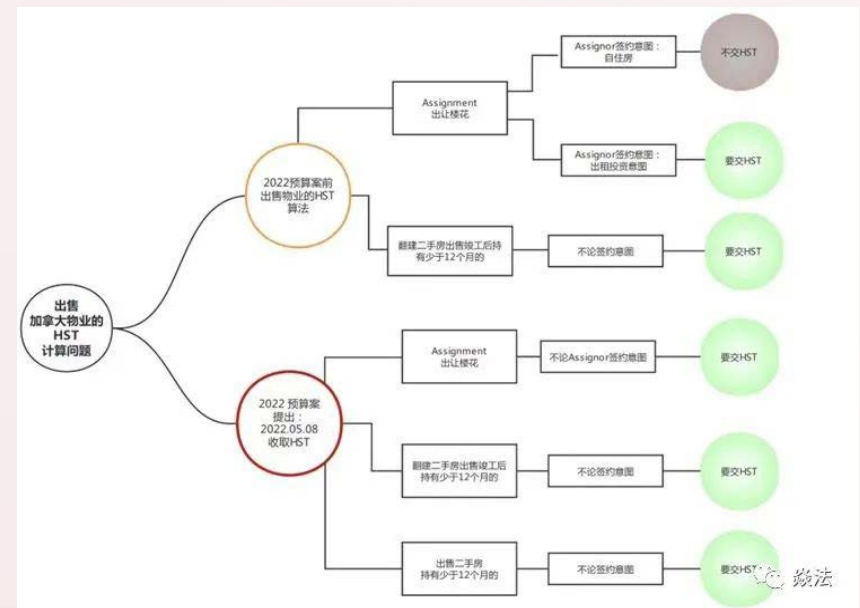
出售
加拿大物业的
HST
计算问题

2022预算案前
出售物业的HST
算法

Assignment
出让楼花

Assignor签约意图：
自住房

不交HST

Assignor签约意图：
出租投资意图

要交HST

翻建二手房出售竣工后持有少于12个月的

不论签约意图

要交HST

2022 预算案
提出：
2022.05.08
收取HST

Assignment
出让楼花

不论Assignor签约意图

要交HST

翻建二手房出售竣工后持有少于12个月的

不论签约意图

要交HST

出售二手房
持有少于12个月的

不论签约意图

要交HST

税法